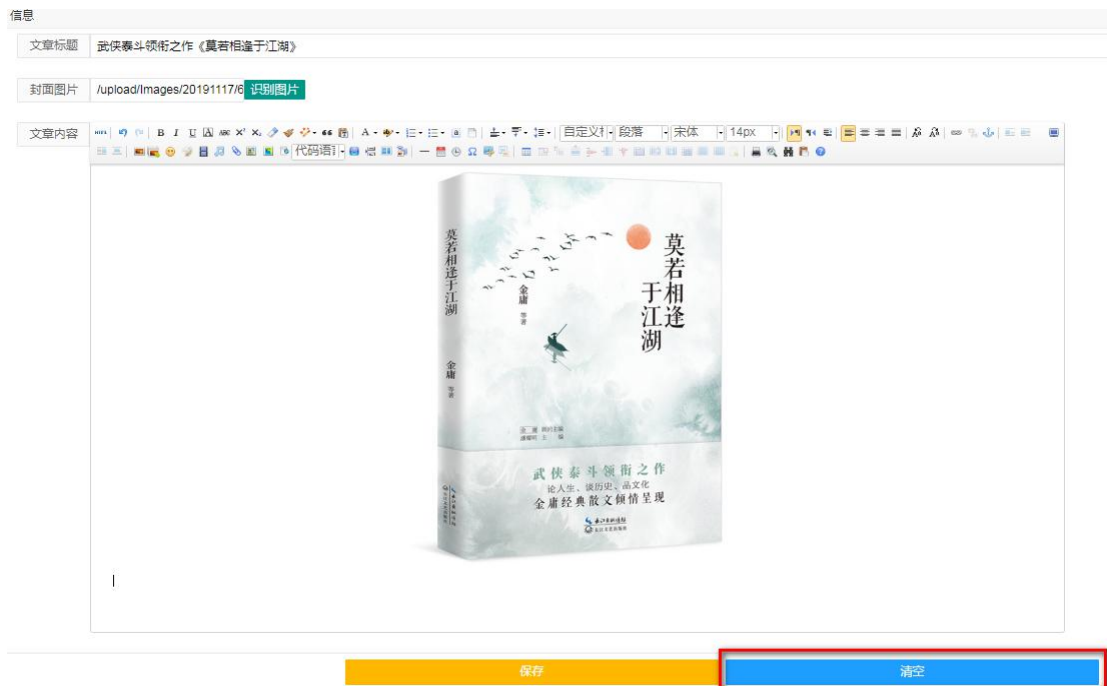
信息

文章标题 武侠泰斗领衔之作《莫若相逢于江湖》

封面图片 /upload/Images/20191117/6 识别图片

文章内容

自定义标 段落 宋体 14px 代码语言

莫若相逢于江湖

金庸 等著

莫若相逢于江湖

金庸 等著

武侠泰斗领衔之作
论人生、谈历史、品文化
金庸经典散文倾情呈现

保存

清空